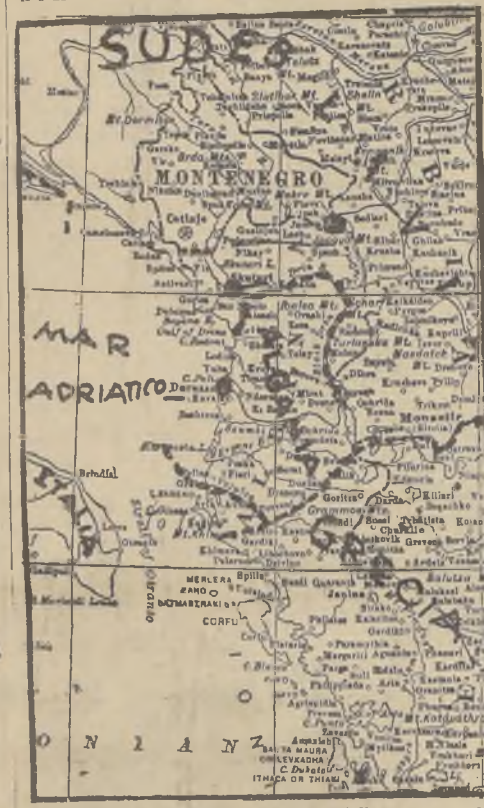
SUDES
MONTENEGRO
Cetinje
MAR
ADRIATICO
Durazzo
Valona
Brindisi
ITALIA
GRECIA
Otranto
MERLERA
FANO
MATHRAKI
CORFU
Janina
Monastir
Goritza
Dardha
O
NIANZ
SANTA MAURA
LEVKADHA
ITHACA OR THIAKI
Scutari
Ipek
Prisrend
Kortcha
Ochrida
Elbasan
Tirana
Berat
Argirocastro
Preveza
Arta
Kastoria
Florina
Grevena
Bitolj
Prespa